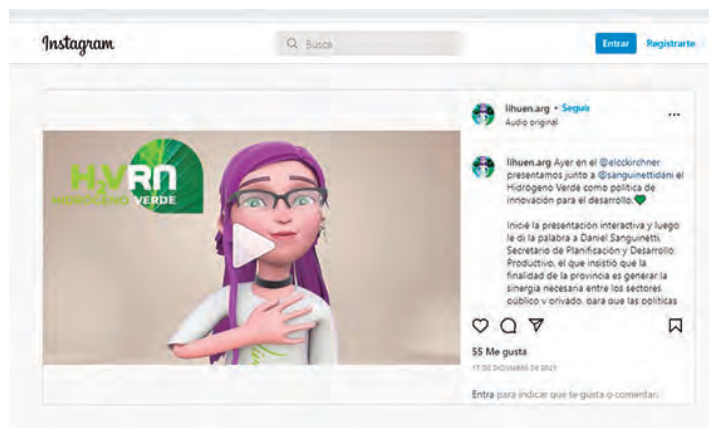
Instagram

Busca

Entrar

Registrarte

$H_2$VRN
HIDRÓGENO VERDE

lihuen.arg • Seguir
Audio original

lihuen.arg Ayer en el @elcckirchner presentamos junto a @sanguinettidani el Hidrógeno Verde como política de innovación para el desarrollo.💚

Inicié la presentación interactiva y luego le di la palabra a Daniel Sanguinetti, Secretario de Planificación y Desarrollo Productivo, el que insistió que la finalidad de la provincia es generar la sinergia necesaria entre los sectores público y privado, para que las políticas

55 Me gusta

17 DE DICIEMBRE DE 2021

Entra para indicar que te gusta o comentar.